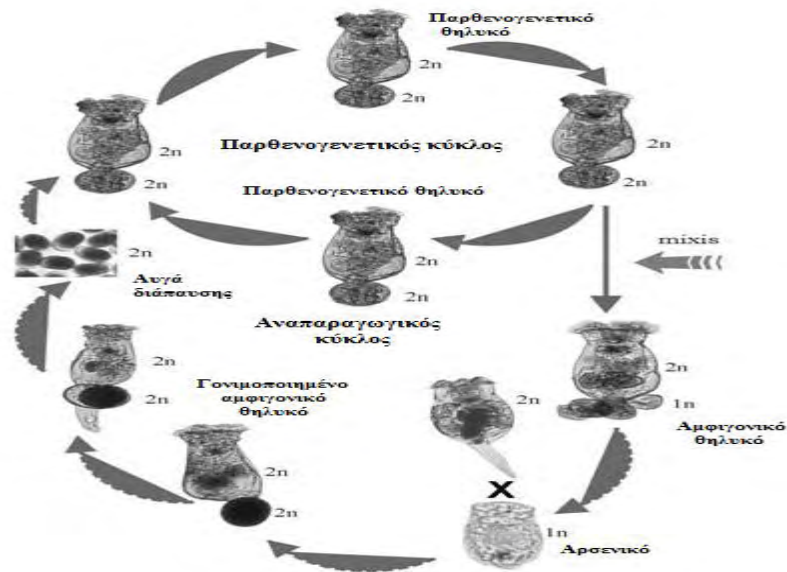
Παρθενογενετικό θηλυκό

2n

2n

2n

2n

Παρθενογενετικός κύκλος

2n

2n

Παρθενογενετικό θηλυκό

2n

Αυγά διάπαυσης

2n

2n

mixis

Αναπαραγωγικός κύκλος

2n

2n

Γονιμοποιημένο αμφιγονικό θηλυκό

2n

2n

1n

Αμφιγονικό θηλυκό

2n

2n

X

1n

Αρσενικό